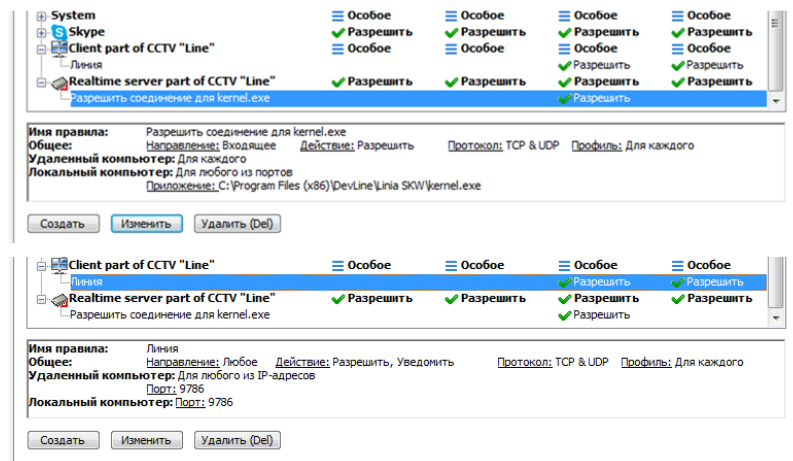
System | Особое | Особое | Особое | Особое
Skype | Разрешить | Разрешить | Разрешить | Разрешить
Client part of CCTV "Line" | Особое | Особое | Особое | Особое
Линия | | | Разрешить | Разрешить
Realtime server part of CCTV "Line" | Разрешить | Разрешить | Разрешить | Разрешить
Разрешить соединение для kernel.exe | | | Разрешить |

Имя правила: Разрешить соединение для kernel.exe
Общее: Направление: Входящее Действие: Разрешить Протокол: TCP & UDP Профиль: Для каждого
Удаленный компьютер: Для каждого
Локальный компьютер: Для любого из портов
Приложение: C:\Program Files (x86)\DevLine\Linia SKW\kernel.exe

Создать Изменить Удалить (Del)

Client part of CCTV "Line" | Особое | Особое | Особое | Особое
Линия | | | Разрешить | Разрешить
Realtime server part of CCTV "Line" | Разрешить | Разрешить | Разрешить | Разрешить
Разрешить соединение для kernel.exe | | | Разрешить |

Имя правила: Линия
Общее: Направление: Любое Действие: Разрешить, Уведомить Протокол: TCP & UDP Профиль: Для каждого
Удаленный компьютер: Для любого из IP-адресов
Порт: 9786
Локальный компьютер: Порт: 9786

Создать Изменить Удалить (Del)